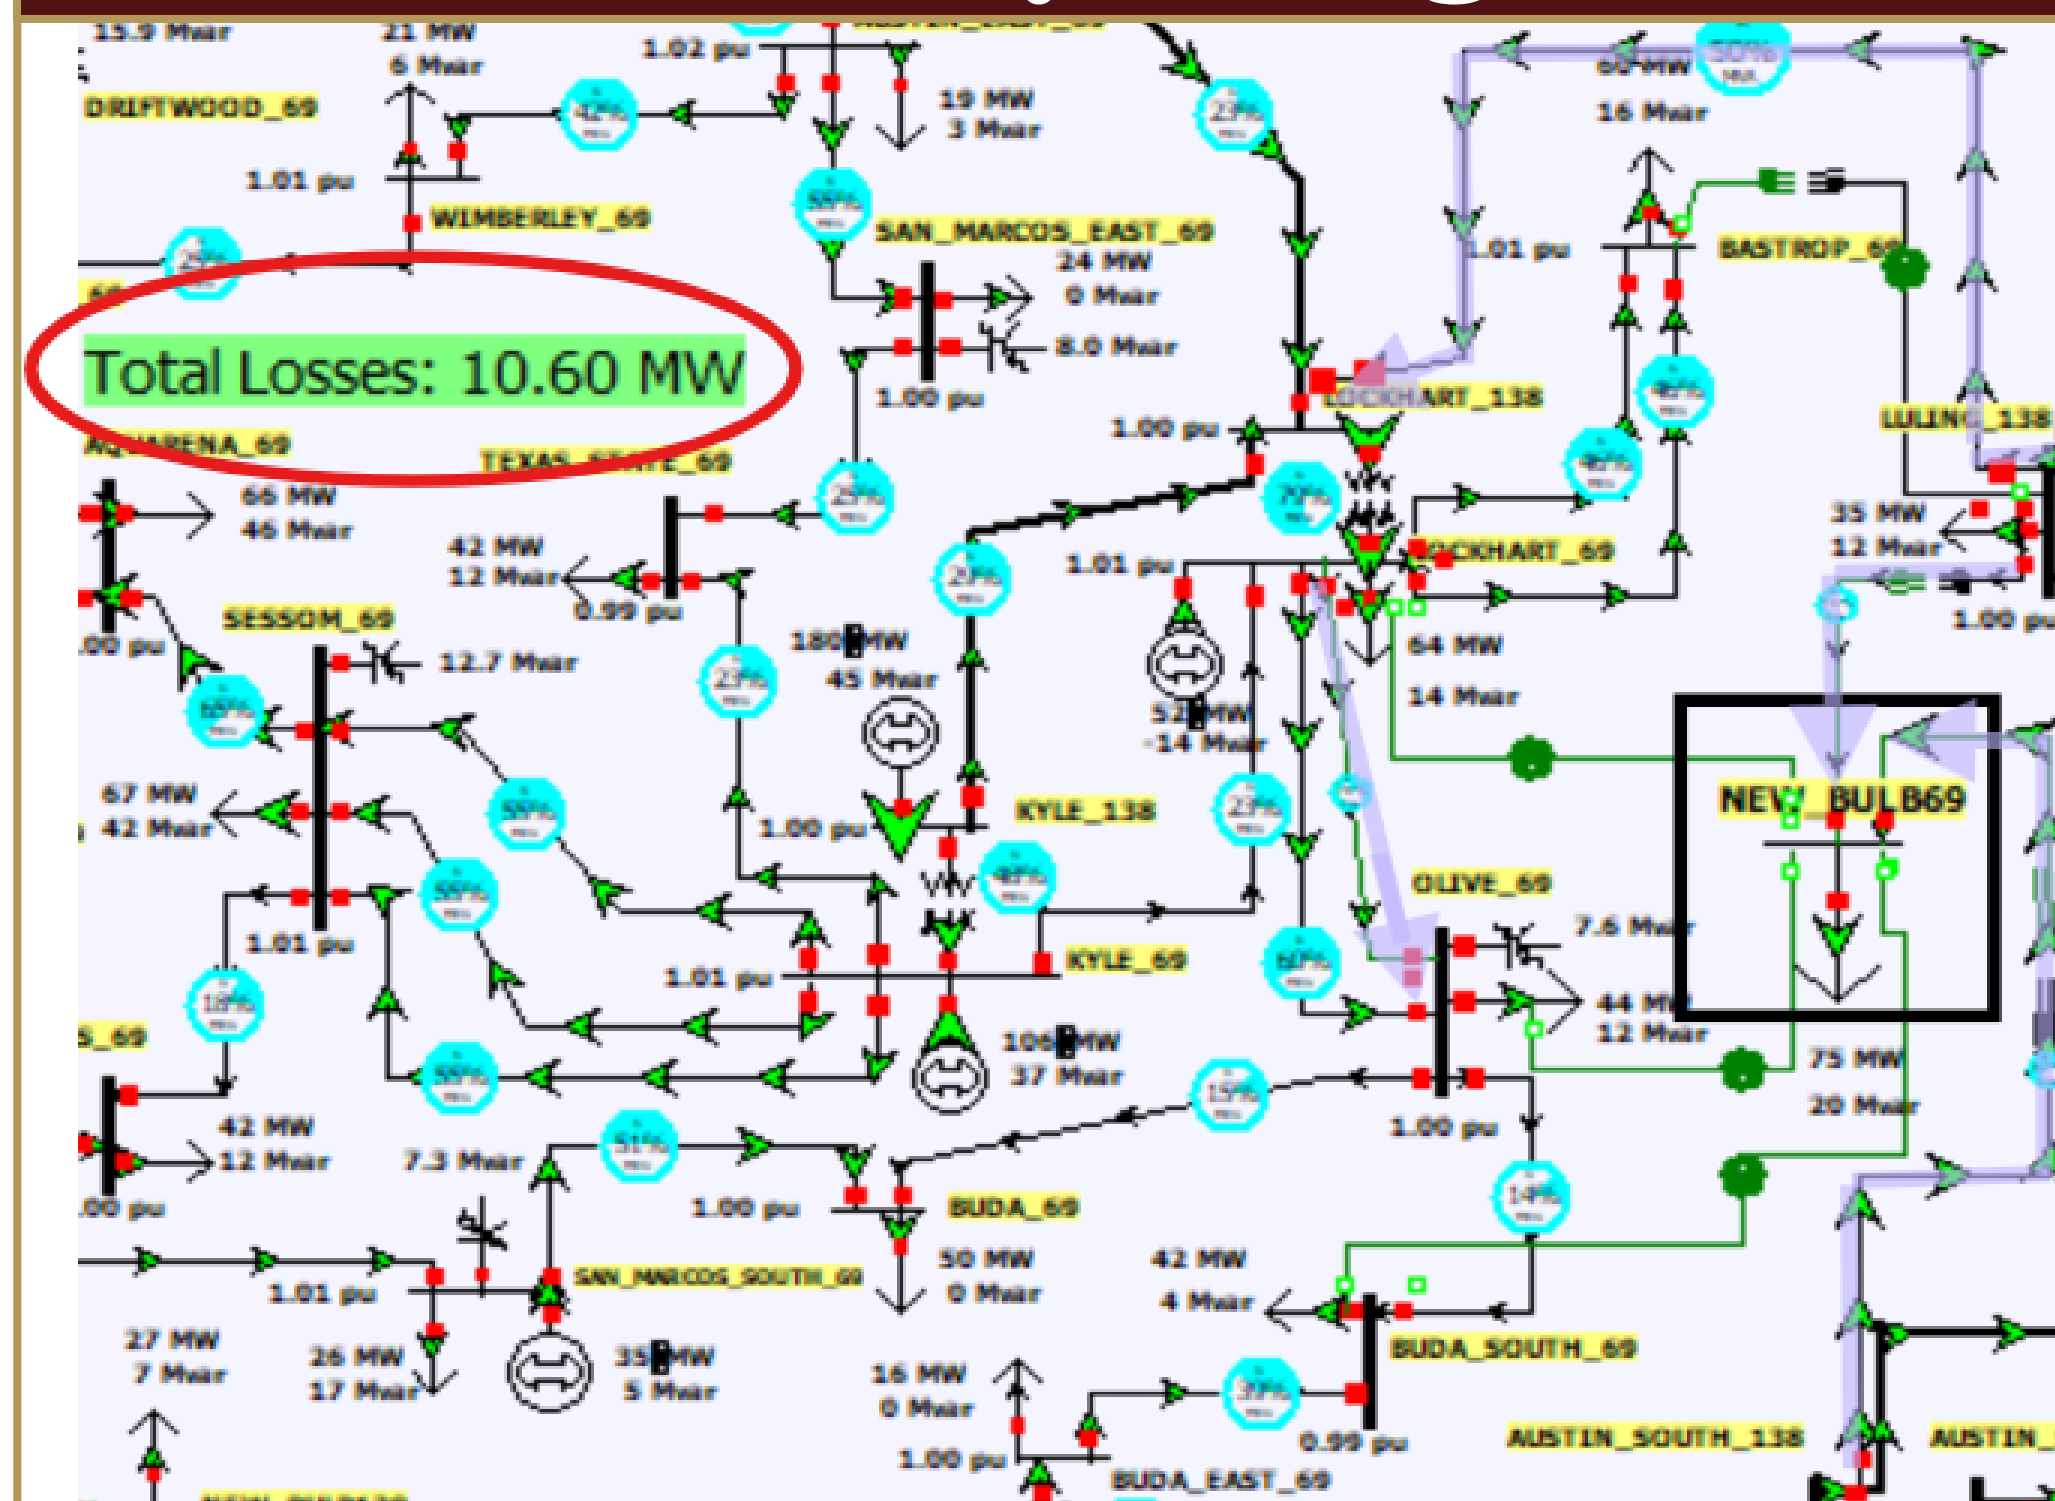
15.9 Mvar
21 MW
6 Mvar
1.02 pu
19 MW
3 Mvar
60 MW
16 Mvar
DRIFTWOOD_69
42%
23%
1.01 pu
WIMBERLEY_69
55%
SAN_MARCOS_EAST_69
1.01 pu
BASTROP_69
24 MW
0 Mvar
23%
8.0 Mvar
Total Losses: 10.60 MW
1.00 pu
LOCKHART_138
LULING_138
AQUARENA_69
TEXAS_STATE_69
1.00 pu
66 MW
46 Mvar
42 MW
12 Mvar
0.99 pu
23%
72%
LOCKHART_69
35 MW
12 Mvar
29%
1.01 pu
SESSOM_69
1.00 pu
12.7 Mvar
180 MW
45 Mvar
64 MW
14 Mvar
1.00 pu
23%
52 MW
-14 Mvar
65%
67 MW
42 Mvar
55%
KYLE_138
NEW_BUL B69
1.00 pu
23%
55%
OLIVE_69
1.01 pu
7.6 Mvar
18%
1.01 pu
KYLE_69
60%
44 MW
12 Mvar
S_69
106 MW
37 Mvar
55%
75 MW
20 Mvar
15%
1.00 pu
42 MW
12 Mvar
7.3 Mvar
51%
1.00 pu
BUDA_69
14%
.00 pu
50 MW
0 Mvar
42 MW
4 Mvar
1.01 pu
SAN_MARCOS_SOUTH_69
27 MW
7 Mvar
26 MW
17 Mvar
35 MW
5 Mvar
16 MW
0 Mvar
BUDA_SOUTH_69
37%
1.00 pu
0.99 pu
AUSTIN_SOUTH_138
AUSTIN_
BUDA_EAST_69